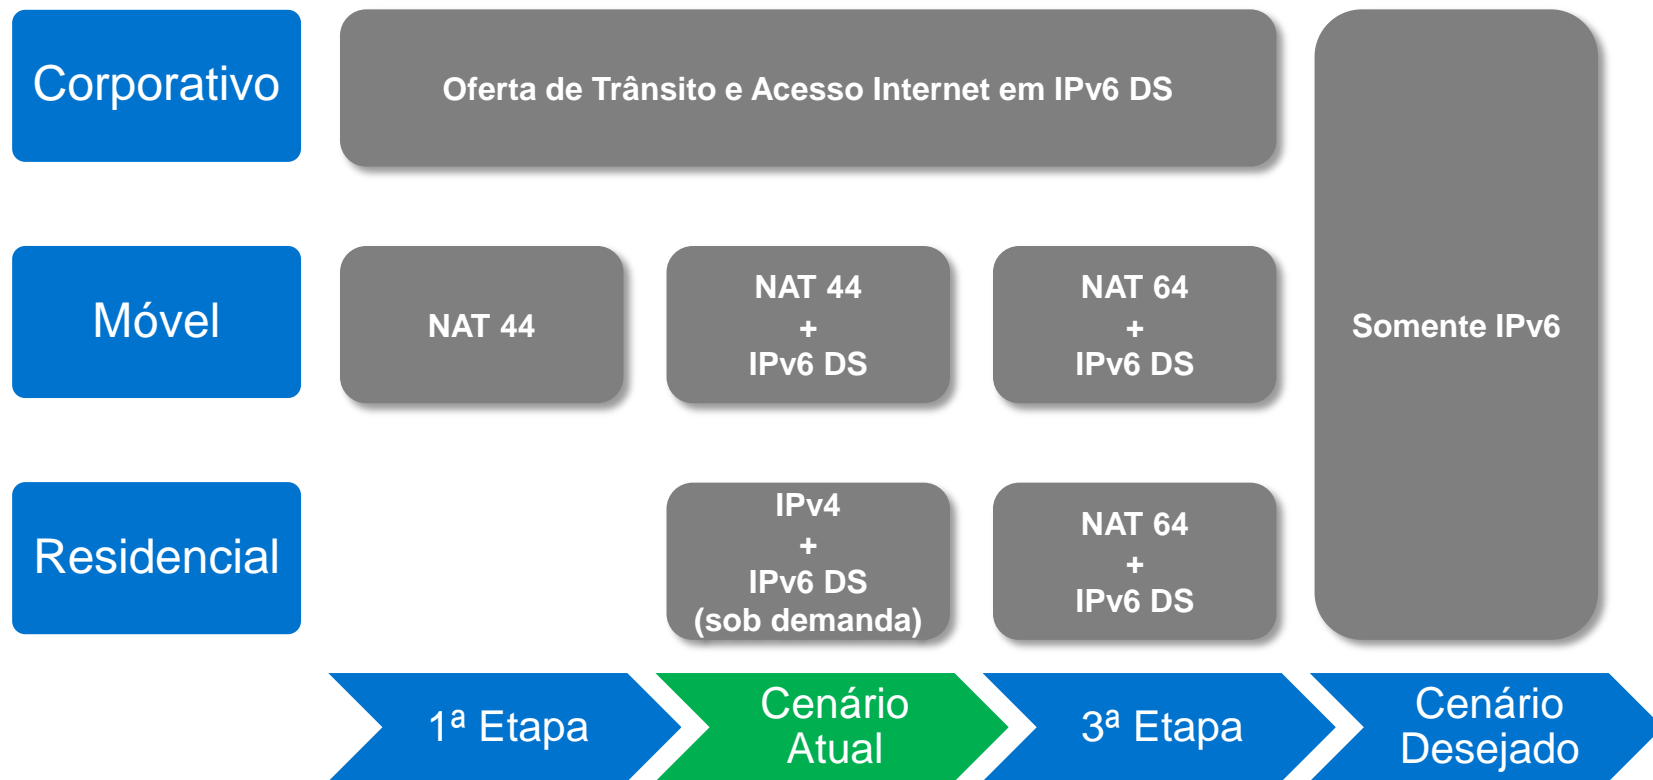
Corporativo

Oferta de Trânsito e Acesso Internet em IPv6 DS

Somente IPv6

Móvel

NAT 44

NAT 44
+
IPv6 DS

NAT 64
+
IPv6 DS

Residencial

IPv4
+
IPv6 DS
(sob demanda)

NAT 64
+
IPv6 DS

1ª Etapa

Cenário Atual

3ª Etapa

Cenário Desejado